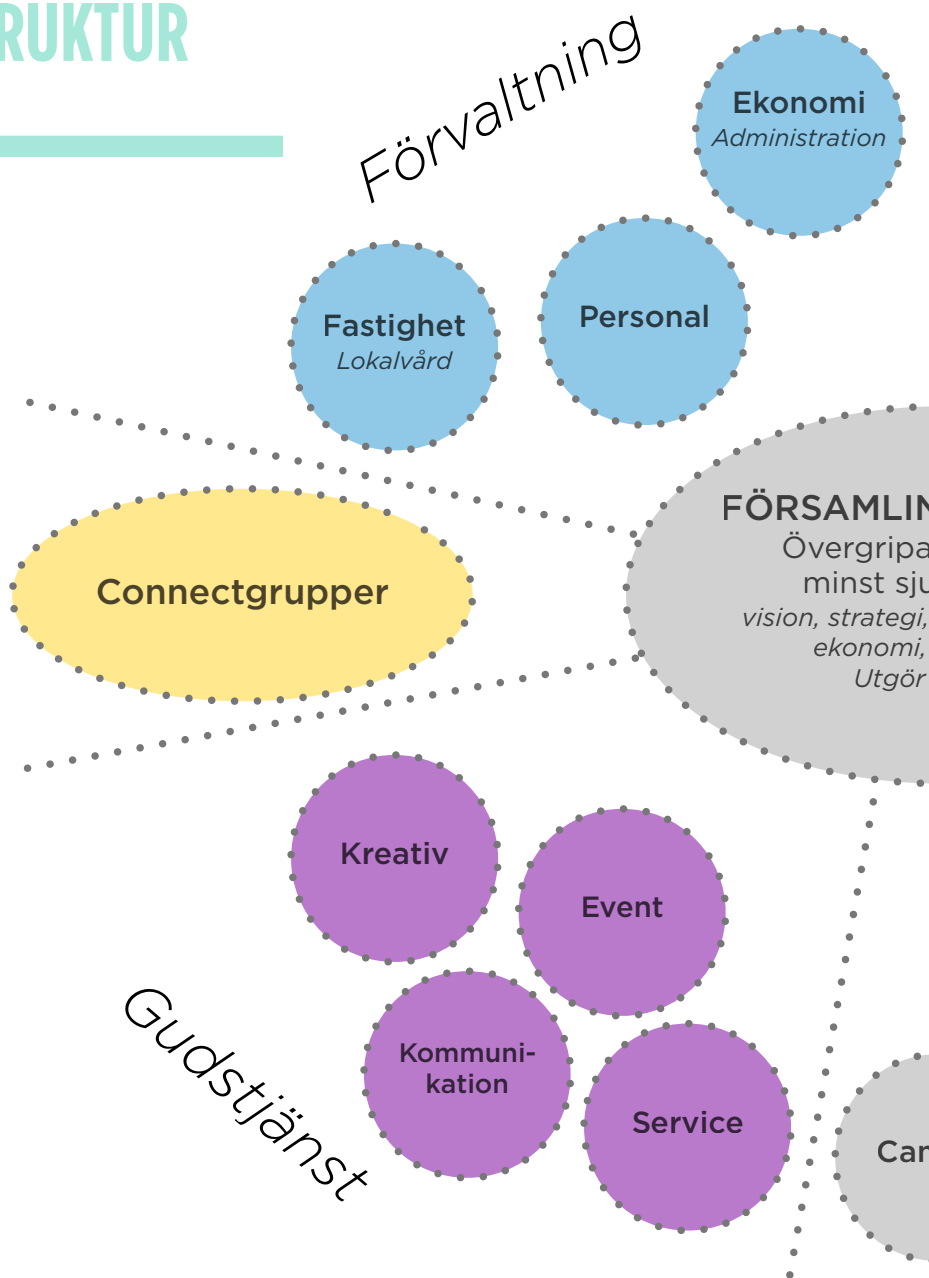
RUKTUR

Förvaltning

Ekonomi
*Administration*

Personal

Fastighet
*Lokalvård*

Connectgrupper

FÖRSAMLIN
Övergripa
minst sju
*vision, strategi,*
*ekonomi,*
*Utgör*

Kreativ

Event

Kommunikation

Service

Gudstjänst

Car